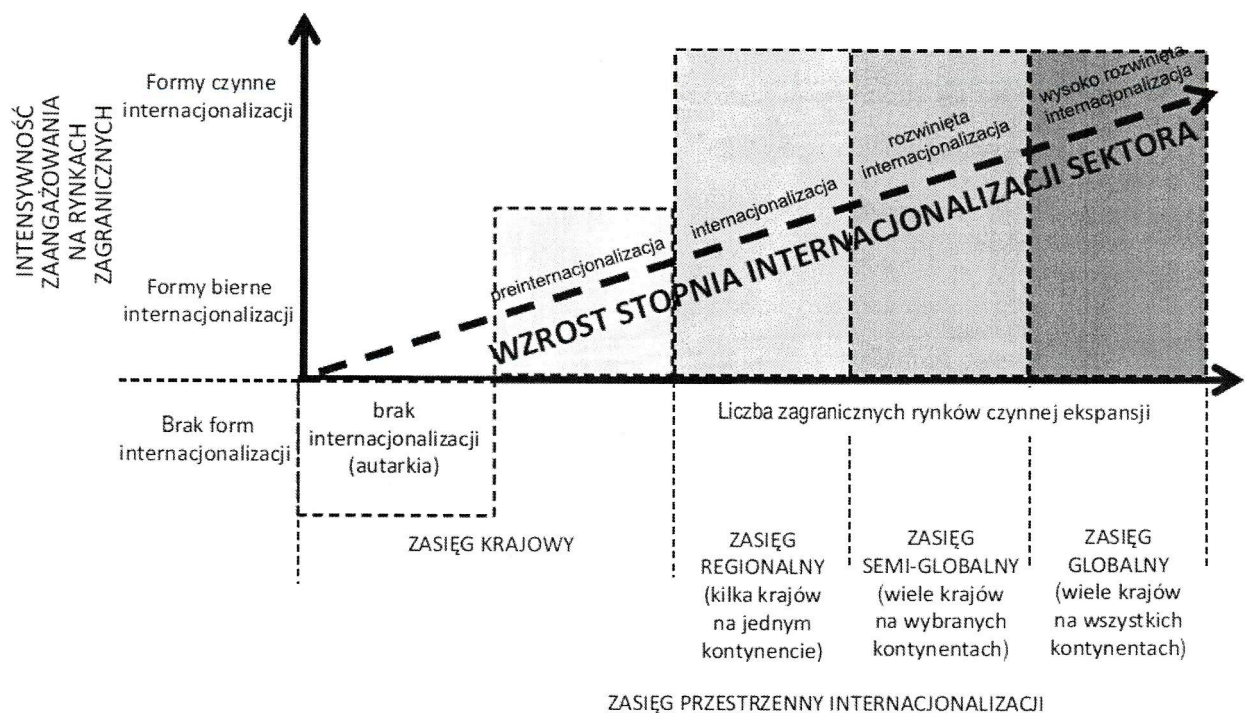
INTENSYWNOŚĆ ZAANGAŻOWANIA NA RYNKACH ZAGRANICZNYCH

Formy czynne internacjonalizacji

Formy bierne internacjonalizacji

Brak form internacjonalizacji

preinternacjonalizacja

internacjonalizacja

rozwinięta internacjonalizacja

wysoko rozwinięta internacjonalizacja

WZROST STOPNIA INTERNACJONALIZACJI SEKTORA

brak internacjonalizacji (autarkia)

Liczba zagranicznych rynków czynnej ekspansji

ZASIĘG KRAJOWY

ZASIĘG REGIONALNY (kilka krajów na jednym kontynencie)

ZASIĘG SEMI-GLOBALNY (wiele krajów na wybranych kontynentach)

ZASIĘG GLOBALNY (wiele krajów na wszystkich kontynentach)

ZASIĘG PRZESTRZENNY INTERNACJONALIZACJI